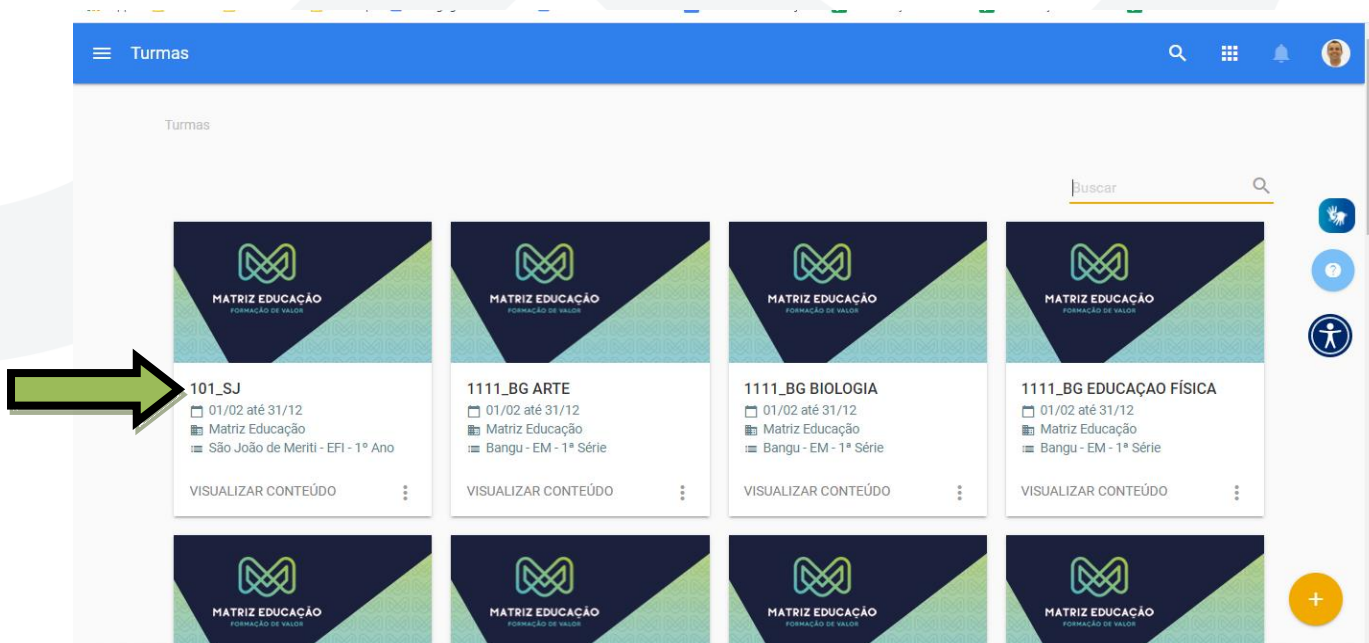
Turmas

Turmas

Buscar

MATRIZ EDUCAÇÃO
FORMAÇÃO DE VALOR

101_SJ
01/02 até 31/12
Matriz Educação
São João de Meriti - EFI - 1º Ano
VISUALIZAR CONTEÚDO

MATRIZ EDUCAÇÃO
FORMAÇÃO DE VALOR

1111_BG ARTE
01/02 até 31/12
Matriz Educação
Bangu - EM - 1ª Série
VISUALIZAR CONTEÚDO

MATRIZ EDUCAÇÃO
FORMAÇÃO DE VALOR

1111_BG BIOLOGIA
01/02 até 31/12
Matriz Educação
Bangu - EM - 1ª Série
VISUALIZAR CONTEÚDO

MATRIZ EDUCAÇÃO
FORMAÇÃO DE VALOR

1111_BG EDUCAÇAO FÍSICA
01/02 até 31/12
Matriz Educação
Bangu - EM - 1ª Série
VISUALIZAR CONTEÚDO

MATRIZ EDUCAÇÃO
FORMAÇÃO DE VALOR

MATRIZ EDUCAÇÃO
FORMAÇÃO DE VALOR

MATRIZ EDUCAÇÃO
FORMAÇÃO DE VALOR

MATRIZ EDUCAÇÃO
FORMAÇÃO DE VALOR

+